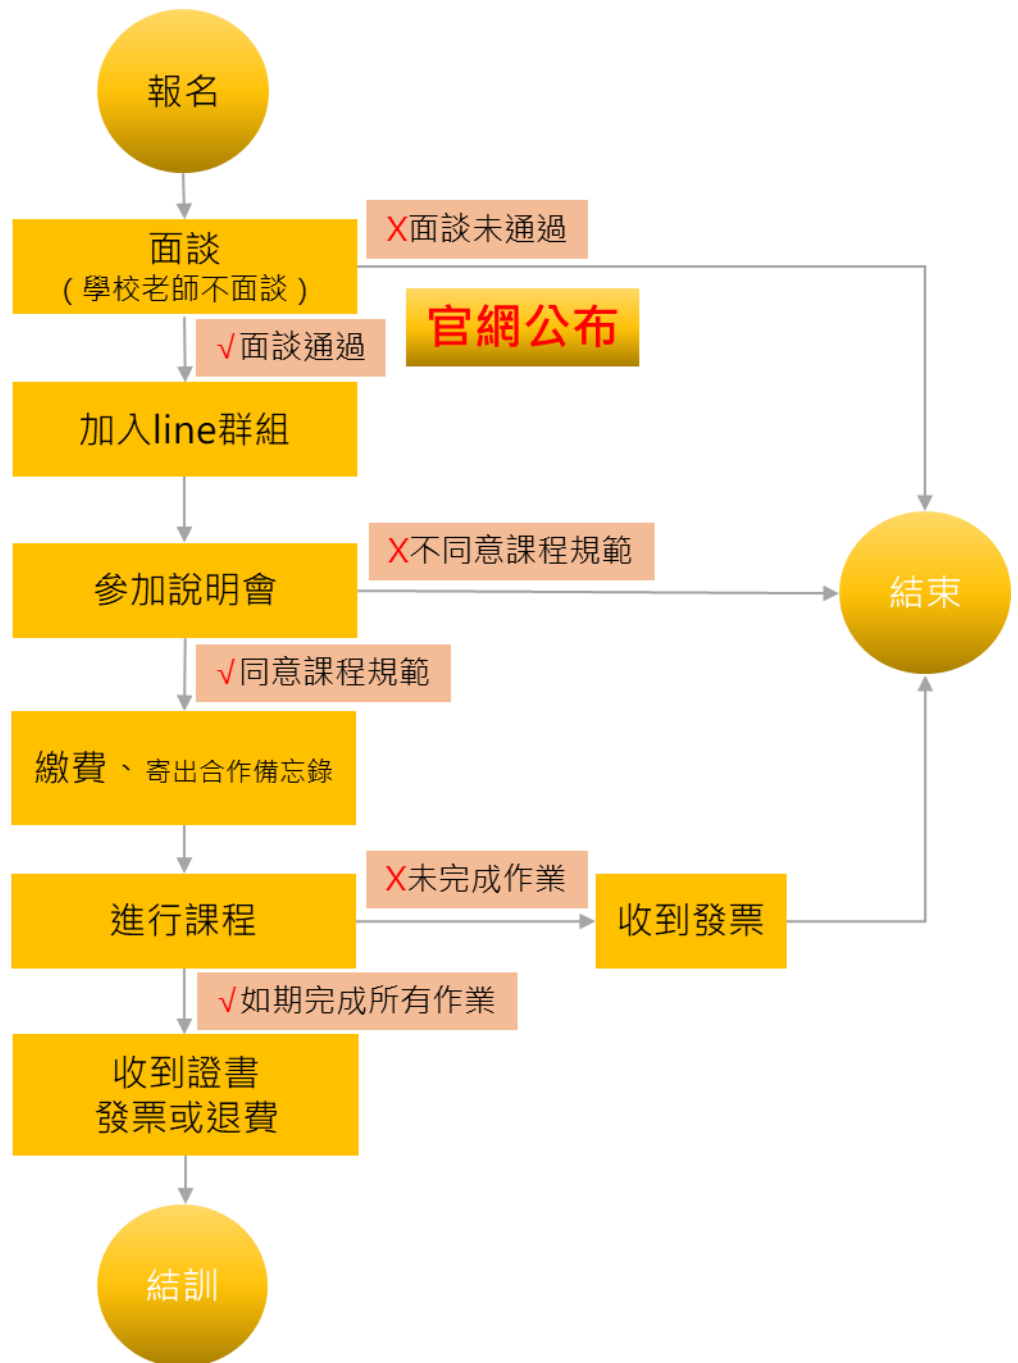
報名

面談
（學校老師不面談）

X面談未通過

官網公布

√面談通過

加入line群組

參加說明會

X不同意課程規範

結束

√同意課程規範

繳費、寄出合作備忘錄

X未完成作業

進行課程

收到發票

√如期完成所有作業

收到證書
發票或退費

結訓